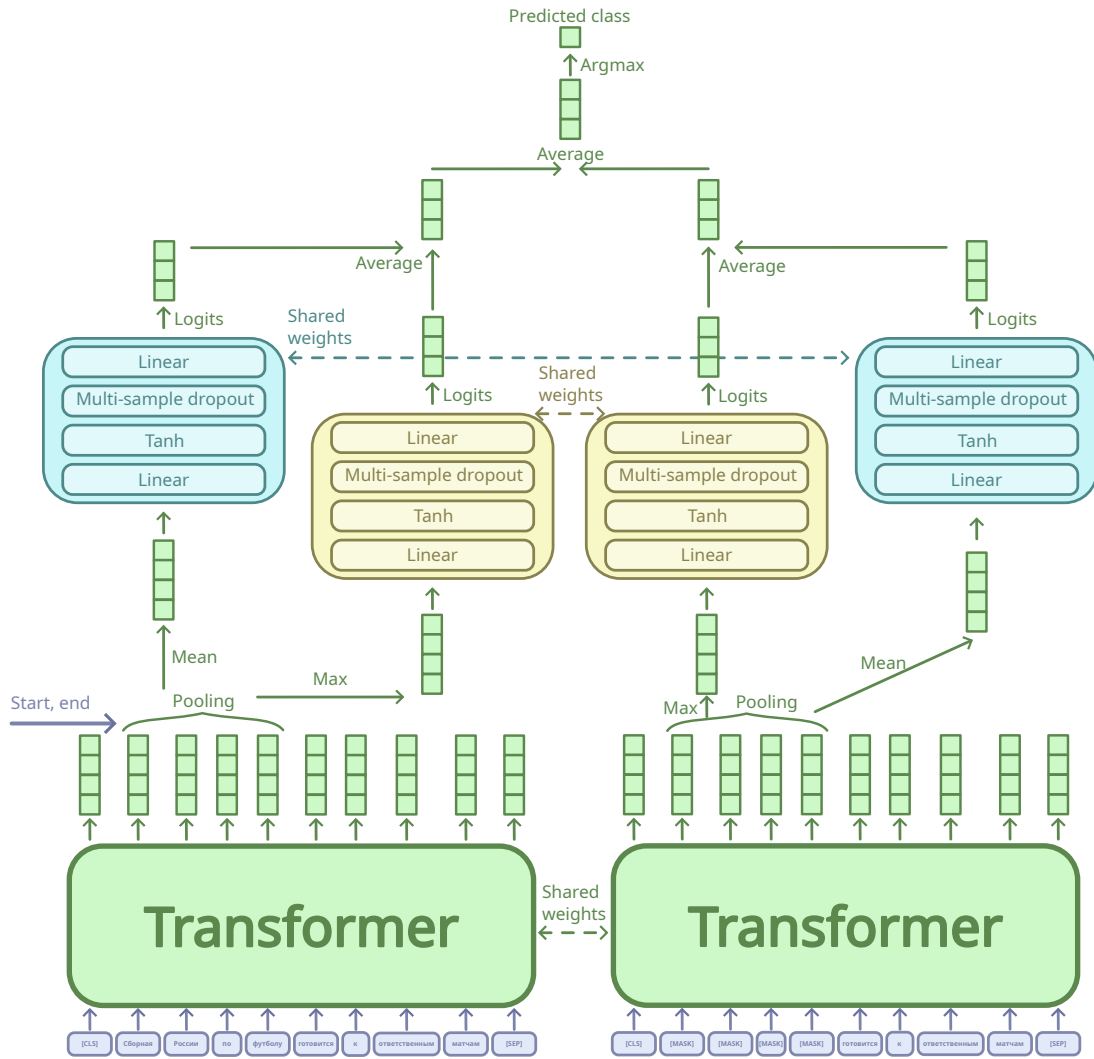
Predicted class

Argmax

Average

Average

Average

Logits

Shared weights

Logits

Shared weights

Logits

Logits

Linear
Multi-sample dropout
Tanh
Linear

Linear
Multi-sample dropout
Tanh
Linear

Linear
Multi-sample dropout
Tanh
Linear

Linear
Multi-sample dropout
Tanh
Linear

Mean

Max

Start, end

Pooling

Max

Pooling

Mean

Transformer

Shared weights

Transformer

[CLS] Сборная России по футболу готовится к ответственным матчам [SEP]

[CLS] [MASK] [MASK] [MASK] [MASK] готовится к ответственным матчам [SEP]